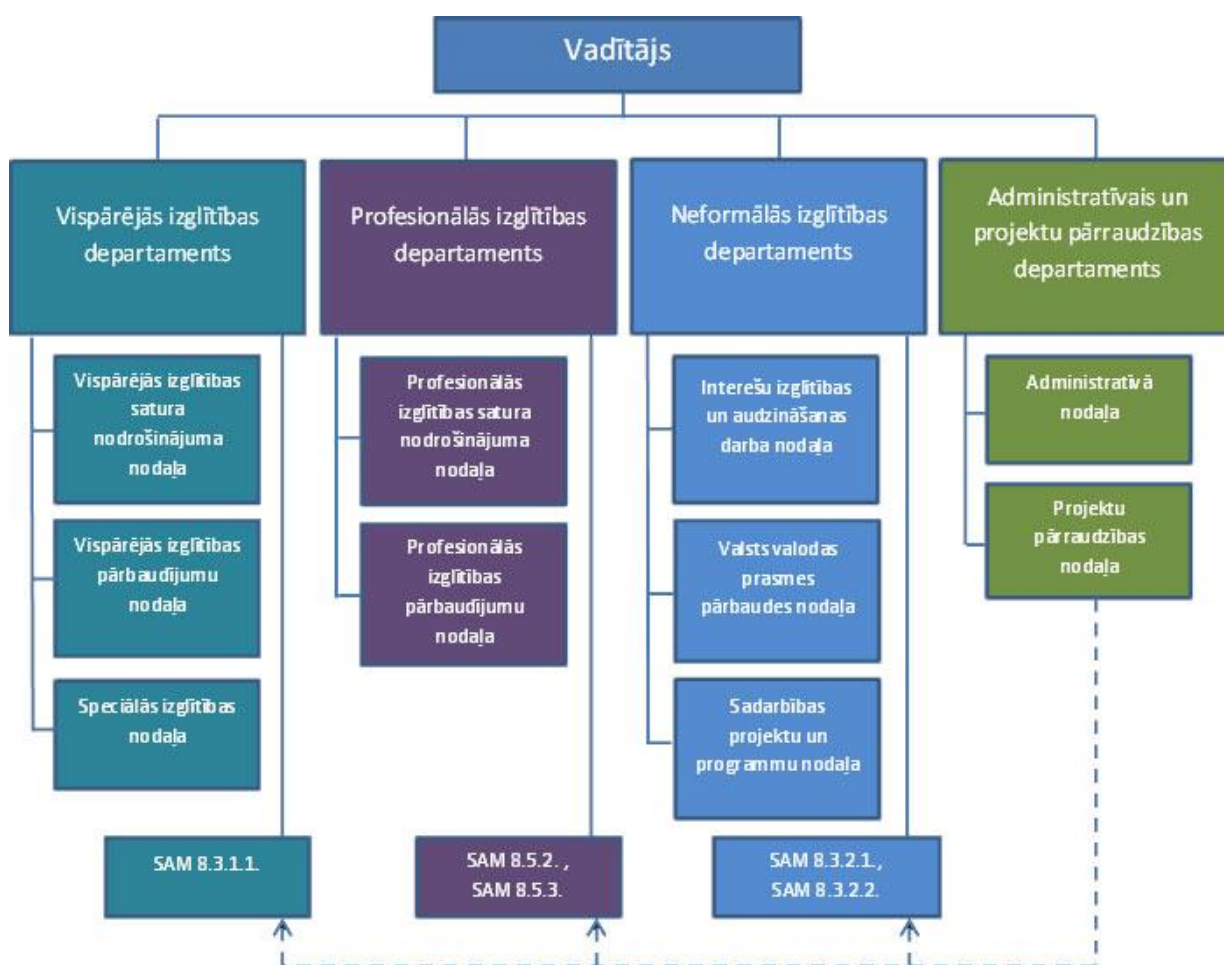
Vadītājs

Vispārējās izglītības departaments

Vispārējās izglītības satura nodrošinājuma nodaļa

Vispārējās izglītības pārbaudījumu nodaļa

Speciālās izglītības nodaļa

SAM 8.3.1.1.

Profesionālās izglītības departaments

Profesionālās izglītības satura nodrošinājuma nodaļa

Profesionālās izglītības pārbaudījumu nodaļa

SAM 8.5.2. , SAM 8.5.3.

Neformālās izglītības departaments

Interešu izglītības un audzināšanas darba nodaļa

Valsts valodas prasmes pārbaudes nodaļa

Sadarbības projektu un programmu nodaļa

SAM 8.3.2.1., SAM 8.3.2.2.

Administratīvais un projektu pārraudzības departaments

Administratīvā nodaļa

Projektu pārraudzības nodaļa